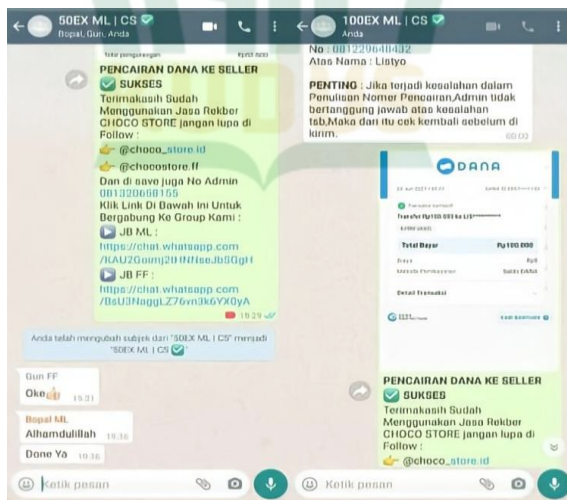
50EX ML | CS ✅
Bopal, Gun, Anda

Total pengeluaran

PENCAIRAN DANA KE SELLER
✅ SUKSES
Terimakasih Sudah Menggunakan Jasa Rekber CHOCO STORE jangan lupa di Follow :
👉 @choco_store.id
👉 @chocostore.ff
Dan di save juga No Admin 081320650155
Klik Link Di Bawah Ini Untuk Bergabung Ke Group Kami :
▶️ JB ML :
https://chat.whatsapp.com/KAU2Goimj2HfNNseJbSGgH
▶️ JB FF :
https://chat.whatsapp.com/BsU3NaggLZ76vn3k6YX0yA
19.29

Anda telah mengubah subjek dari "50EX ML | CS" menjadi "50EX ML | CS ✅"

Gun FF
Oke👍 15.31

Bopal ML
Alhamdulillah 15.35

Done Ya 15.36

Ketik pesan

100EX ML | CS ✅
Anda

No : 081229640432
Atas Nama : Listyo

PENTING : Jika terjadi kesalahan dalam Penulisan Nomer Pencairan,Admin tidak bertanggung jawab atas kesalahan tsb,Maka dari itu cek kembali sebelum di kirim.
00.03

DANA
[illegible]
Transfer Rp100.000 ke LIS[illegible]
Total Bayar Rp100.000
Biaya Rp0
Metode Pembayaran Saldo DANA
Detail Transaksi
Lagi Bantuan

PENCAIRAN DANA KE SELLER
✅ SUKSES
Terimakasih Sudah Menggunakan Jasa Rekber CHOCO STORE jangan lupa di Follow :
👉 @choco_store.id

Ketik pesan